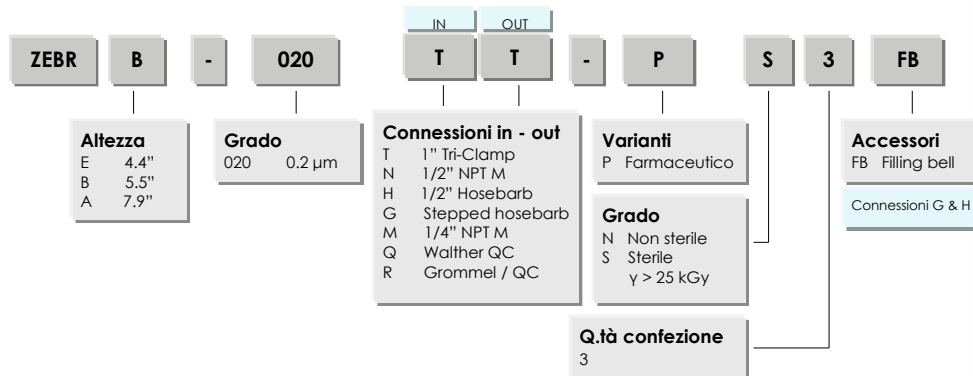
ZEBR B - 020 IN T OUT T - P S 3 FB

**Altezza**
E 4.4"
B 5.5"
A 7.9"

**Grado**
020 0.2 µm

**Connessioni in - out**
T 1" Tri-Clamp
N 1/2" NPT M
H 1/2" Hosebarb
G Stepped hosebarb
M 1/4" NPT M
Q Walther QC
R Grommel / QC

**Varianti**
P Farmaceutico

**Grado**
N Non sterile
S Sterile
γ > 25 kGy

**Accessori**
FB Filling bell

Connessioni G & H

**Q.tà confezione**
3